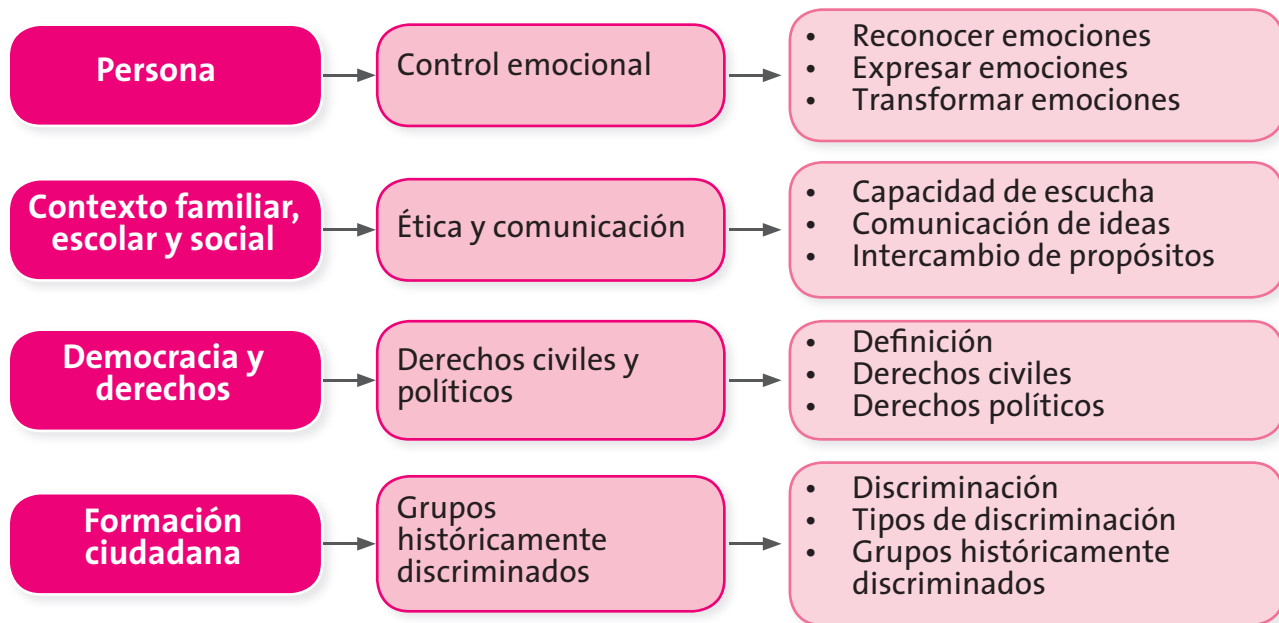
Persona

Control emocional

- Reconocer emociones
- Expresar emociones
- Transformar emociones

Contexto familiar, escolar y social

Ética y comunicación

- Capacidad de escucha
- Comunicación de ideas
- Intercambio de propósitos

Democracia y derechos

Derechos civiles y políticos

- Definición
- Derechos civiles
- Derechos políticos

Formación ciudadana

Grupos históricamente discriminados

- Discriminación
- Tipos de discriminación
- Grupos históricamente discriminados